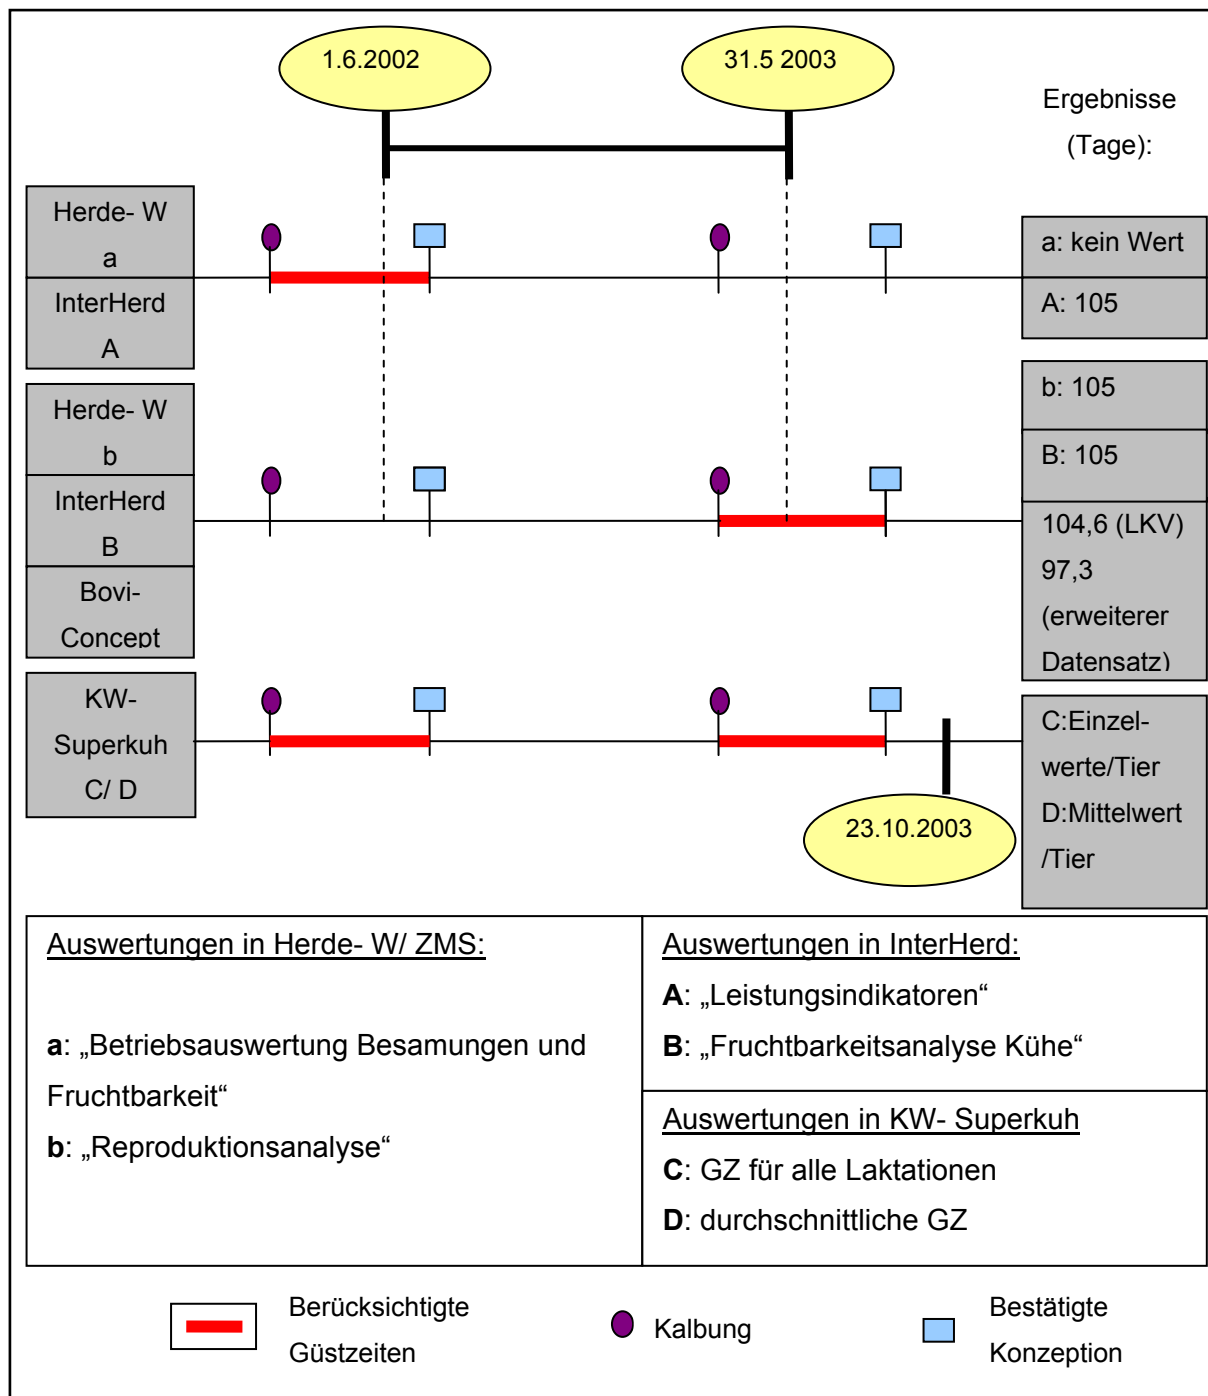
1.6.2002

31.5 2003

Ergebnisse (Tage):

Herde- W a

InterHerd A

a: kein Wert

A: 105

Herde- W b

InterHerd B

Bovi-Concept

b: 105

B: 105

104,6 (LKV) 97,3 (erweiterer Datensatz)

KW-Superkuh C/ D

23.10.2003

C:Einzelwerte/Tier D:Mittelwert /Tier

| Auswertungen in Herde- W/ ZMS:<br><br>**a**: „Betriebsauswertung Besamungen und Fruchtbarkeit“<br>**b**: „Reproduktionsanalyse“ | Auswertungen in InterHerd:<br>**A**: „Leistungsindikatoren“<br>**B**: „Fruchtbarkeitsanalyse Kühe“<br><br>Auswertungen in KW- Superkuh<br>**C**: GZ für alle Laktationen<br>**D**: durchschnittliche GZ |
|---|---|

Berücksichtigte Güstzeiten

Kalbung

Bestätigte Konzeption